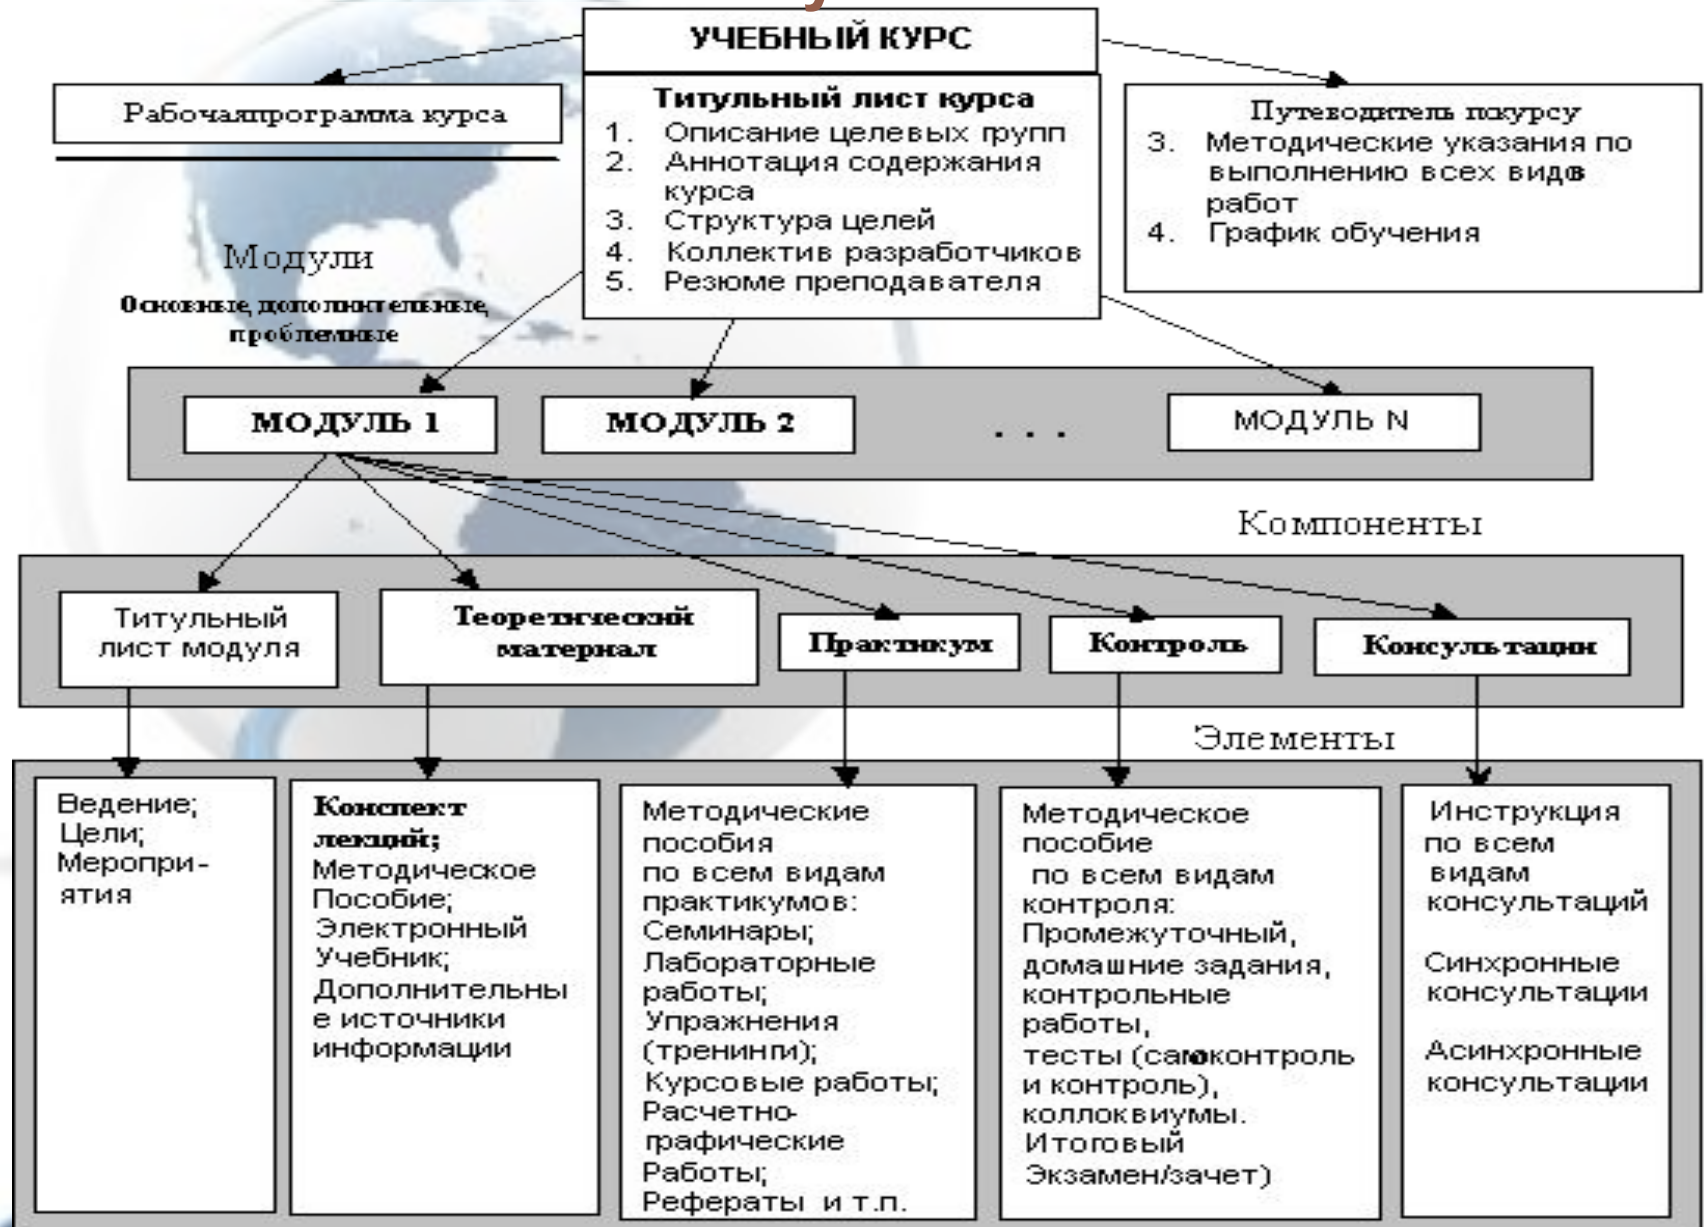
УЧЕБНЫЙ КУРС

Рабочаяпрограмма курса

Титульный лист курса
1. Описание целевых групп
2. Аннотация содержания курса
3. Структура целей
4. Коллектив разработчиков
5. Резюме преподавателя

Путеводитель покурсу
3. Методические указания по выполнению всех видв работ
4. График обучения

Модули

Основные дополнительные, проблемные

МОДУЛЬ 1

МОДУЛЬ 2

. . .

МОДУЛЬ N

Компоненты

Титульный лист модуля

Теоретический материал

Практикум

Контроль

Консультации

Элементы

Ведение; Цели; Мероприятия

Конспект лекций; Методическое Пособие; Электронный Учебник; Дополнительные источники информации

Методические пособия по всем видам практикумов: Семинары; Лабораторные работы; Упражнения (тренинги); Курсовые работы; Расчетно-графические Работы; Рефераты и т.п.

Методическое пособие по всем видам контроля: Промежуточный, домашние задания, контрольные работы, тесты (самоконтроль и контроль), коллоквиумы. Итоговый Экзамен/зачет)

Инструкция по всем видам консультаций

Синхронные консультации

Асинхронные консультации